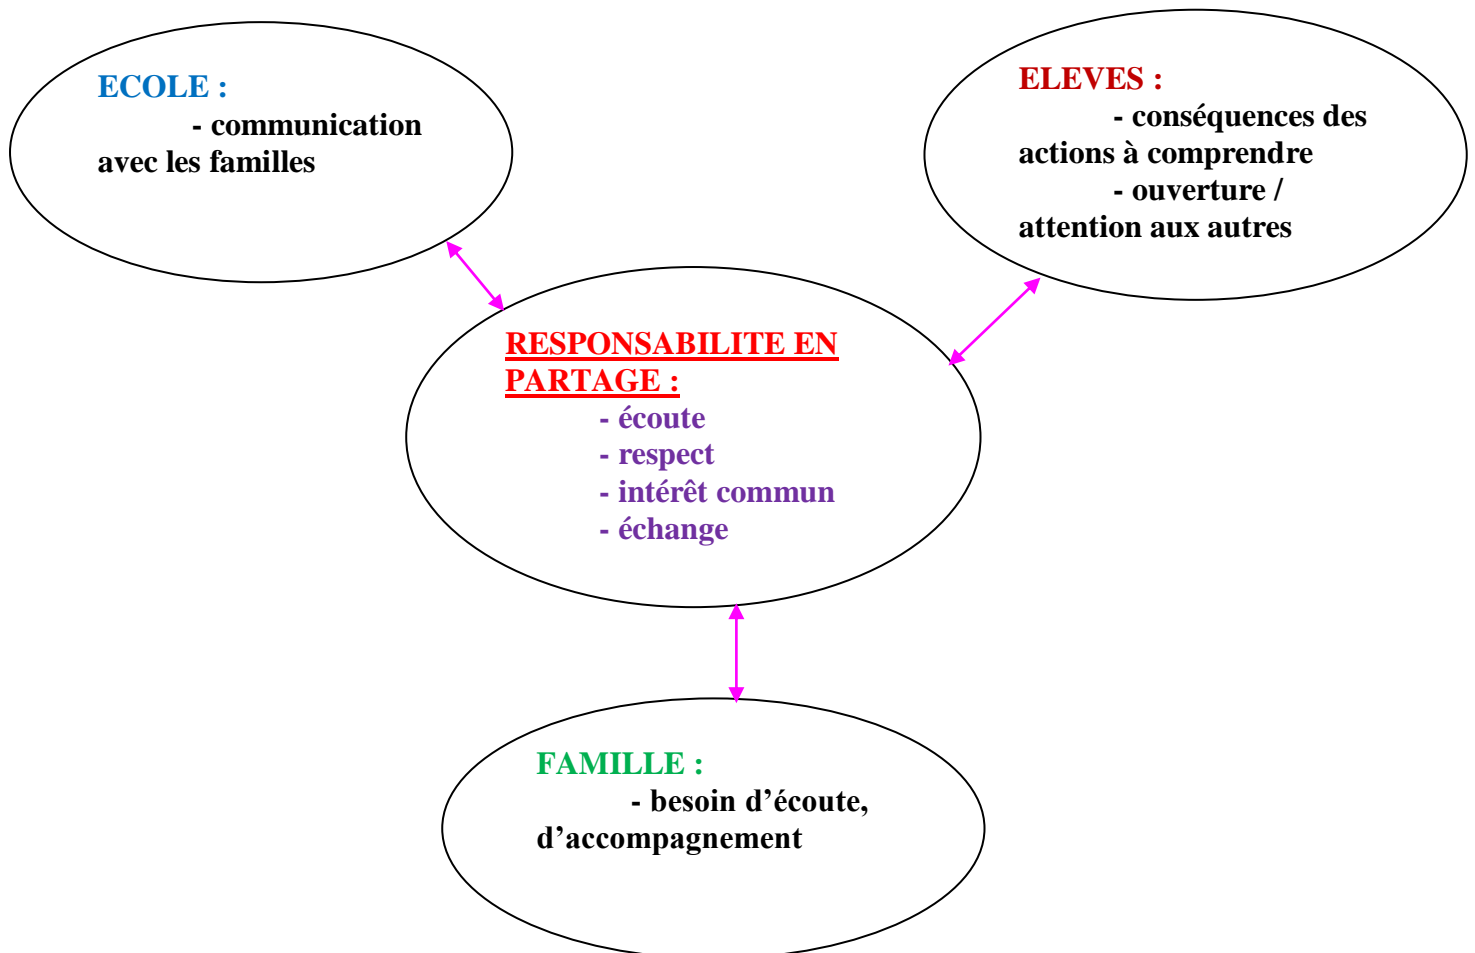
ECOLE :
- communication avec les familles

ELEVES :
- conséquences des actions à comprendre
- ouverture / attention aux autres

RESPONSABILITE EN PARTAGE :
- écoute
- respect
- intérêt commun
- échange

FAMILLE :
- besoin d'écoute, d'accompagnement